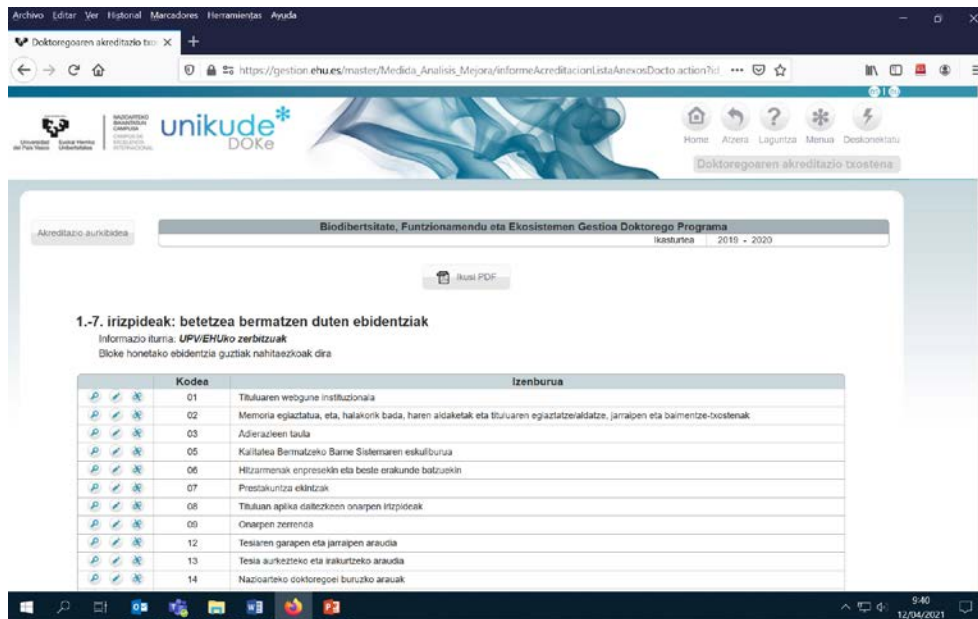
Archivo Editar Ver Historial Marcadores Herramientas Ayuda

Doktoregoaren akreditazio txo ×

https://gestion.ehu.es/master/Medida_Analisis_Mejora/informeAcreditacionListaAnexosDocto.action?c ··· 

unikude* DOKe

Home Atzera Laguntza Menua Deskonektatu

Doktoregoaren akreditazio txostena

Akreditazio aurkibidea

Biodibertsitate, Funtzionamendu eta Ekosistemen Gestioa Doktorego Programa

Ikasturtea 2019 - 2020

Ikusi PDF

1.-7. irizpideak: betetzea bermatzen duten ebidentziak

Informazio iturria: UPV/EHUko zerbitzuak

Bloke honetako ebidentzia guztiak nahitaezkoak dira

| | Kodea | Izenburua |
|---|---|---|
| | 01 | Tituluaren webgune instituzionala |
| | 02 | Memoria egiaztatua, eta, halakorik bada, haren aldaketak eta tituluaren egiaztatze/aldatze, jarraipen eta baimentze-txostenak |
| | 03 | Adierazleen taula |
| | 05 | Kalitatea Bermatzeko Barne Sistemaren eskuliburua |
| | 06 | Hitzarmenak enpresekin eta beste erakunde batzuekin |
| | 07 | Prestakuntza ekintzak |
| | 08 | Tituluan aplika daitezkeen onarpen irizpideak |
| | 09 | Onarpen zerrenda |
| | 12 | Tesiaren garapen eta jarraipen araudia |
| | 13 | Tesia aurkezteko eta irakurtzeko araudia |
| | 14 | Nazioarteko doktoregoei buruzko arauak |

9:40
12/04/2021